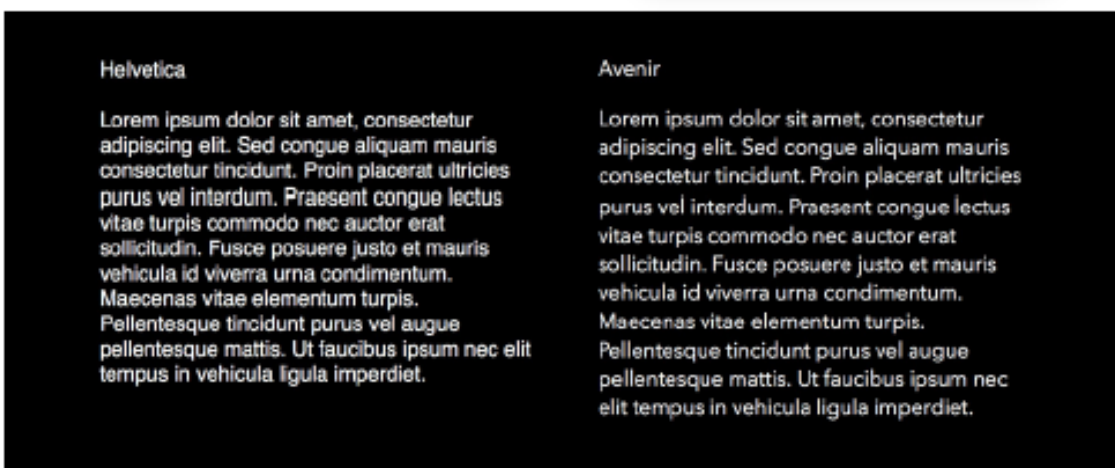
Helvetica

Lorem ipsum dolor sit amet, consectetur adipiscing elit. Sed congue aliquam mauris consectetur tincidunt. Proin placerat ultricies purus vel interdum. Praesent congue lectus vitae turpis commodo nec auctor erat sollicitudin. Fusce posuere justo et mauris vehicula id viverra urna condimentum. Maecenas vitae elementum turpis. Pellentesque tincidunt purus vel augue pellentesque mattis. Ut faucibus ipsum nec elit tempus in vehicula ligula imperdiet.

Avenir

Lorem ipsum dolor sit amet, consectetur adipiscing elit. Sed congue aliquam mauris consectetur tincidunt. Proin placerat ultricies purus vel interdum. Praesent congue lectus vitae turpis commodo nec auctor erat sollicitudin. Fusce posuere justo et mauris vehicula id viverra urna condimentum. Maecenas vitae elementum turpis. Pellentesque tincidunt purus vel augue pellentesque mattis. Ut faucibus ipsum nec elit tempus in vehicula ligula imperdiet.